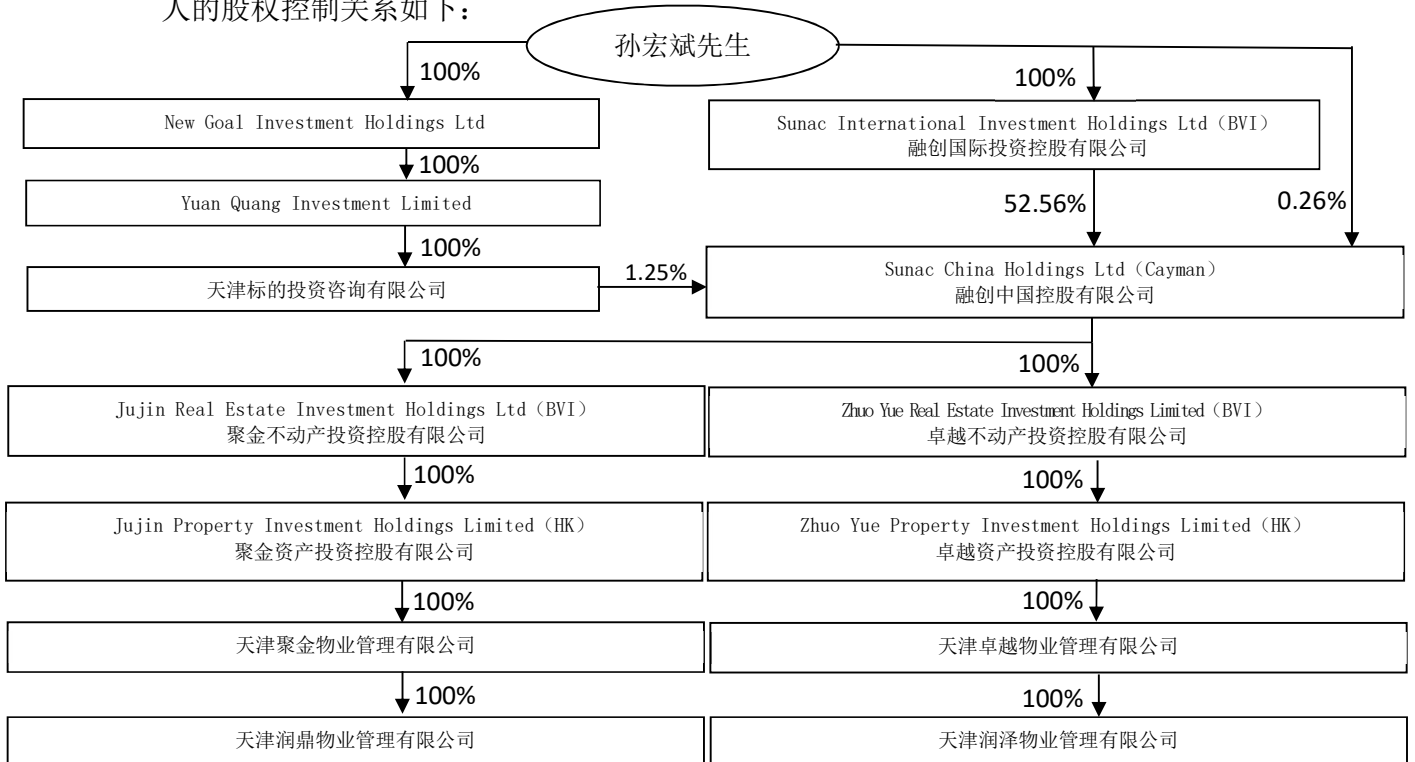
人的股权控制关系如下：

孙宏斌先生

100%

New Goal Investment Holdings Ltd

100%

Yuan Quang Investment Limited

100%

天津标的投资咨询有限公司

1.25%

100%

Sunac International Investment Holdings Ltd（BVI）
融创国际投资控股有限公司

52.56%

0.26%

Sunac China Holdings Ltd（Cayman）
融创中国控股有限公司

100%

100%

Jujin Real Estate Investment Holdings Ltd（BVI）
聚金不动产投资控股有限公司

100%

Jujin Property Investment Holdings Limited（HK）
聚金资产投资控股有限公司

100%

天津聚金物业管理有限公司

100%

天津润鼎物业管理有限公司

Zhuo Yue Real Estate Investment Holdings Limited（BVI）
卓越不动产投资控股有限公司

100%

Zhuo Yue Property Investment Holdings Limited（HK）
卓越资产投资控股有限公司

100%

天津卓越物业管理有限公司

100%

天津润泽物业管理有限公司